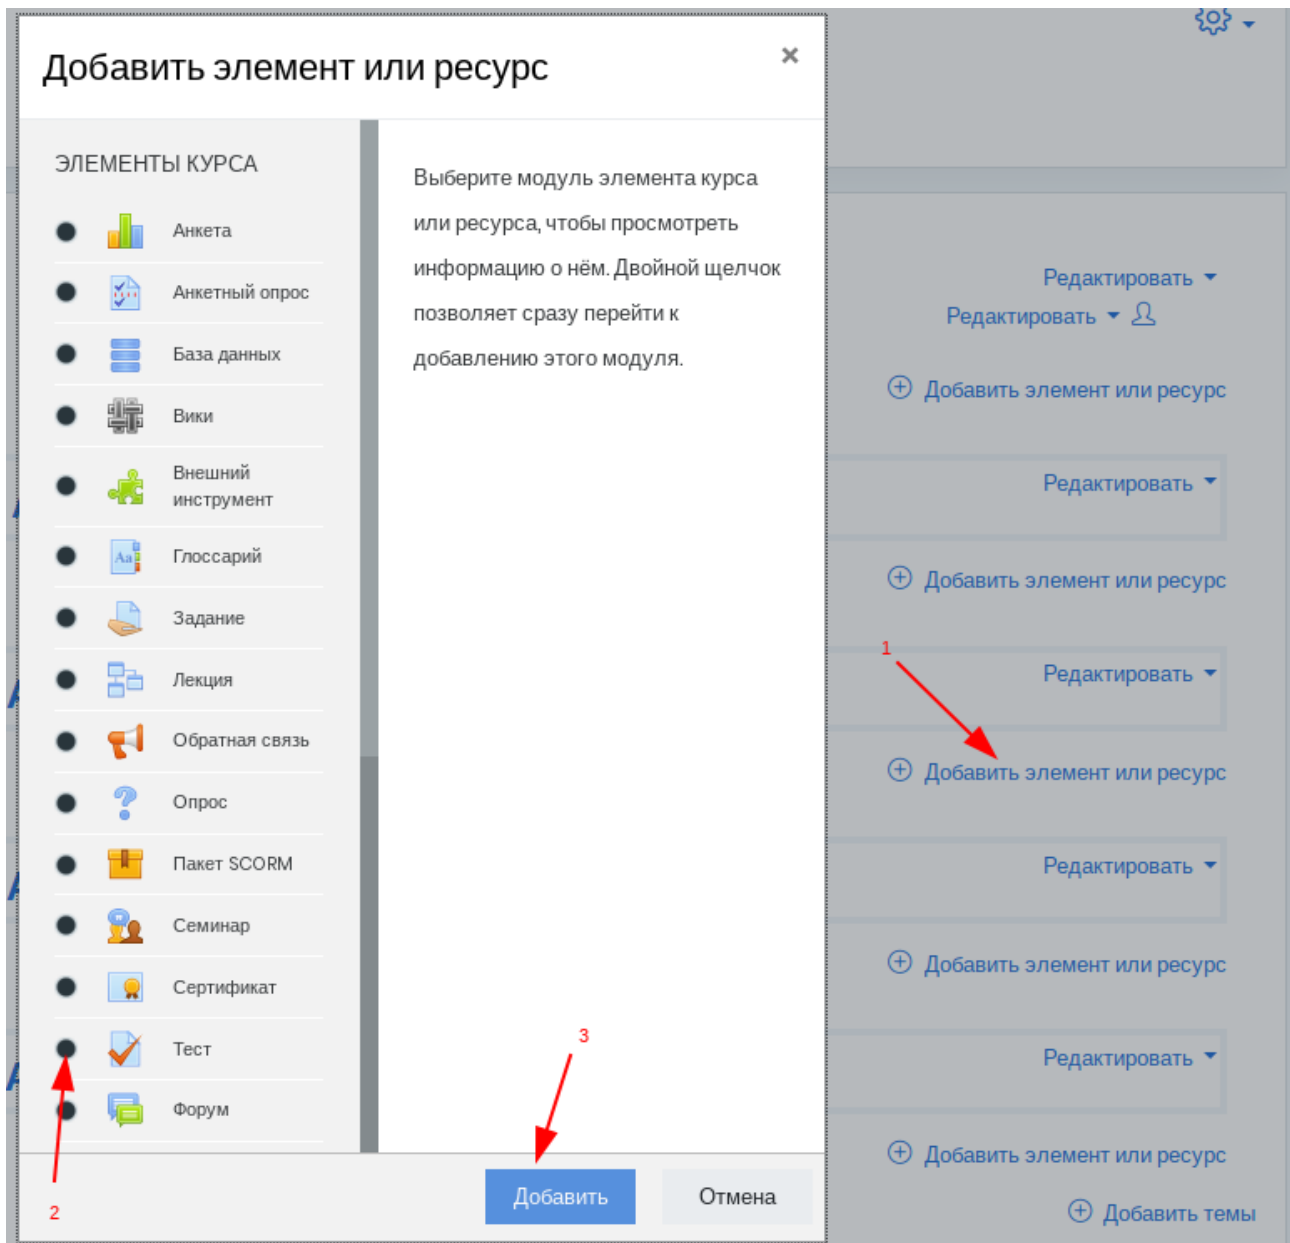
Добавить элемент или ресурс

×

ЭЛЕМЕНТЫ КУРСА

Анкета

Анкетный опрос

База данных

Вики

Внешний инструмент

Глоссарий

Задание

Лекция

Обратная связь

Опрос

Пакет SCORM

Семинар

Сертификат

Тест

Форум

Выберите модуль элемента курса или ресурса, чтобы просмотреть информацию о нём. Двойной щелчок позволяет сразу перейти к добавлению этого модуля.

Добавить

Отмена

Редактировать

Редактировать

Добавить элемент или ресурс

Редактировать

Добавить элемент или ресурс

1

Редактировать

Добавить элемент или ресурс

Редактировать

Добавить элемент или ресурс

Редактировать

Добавить элемент или ресурс

Добавить темы

2

3